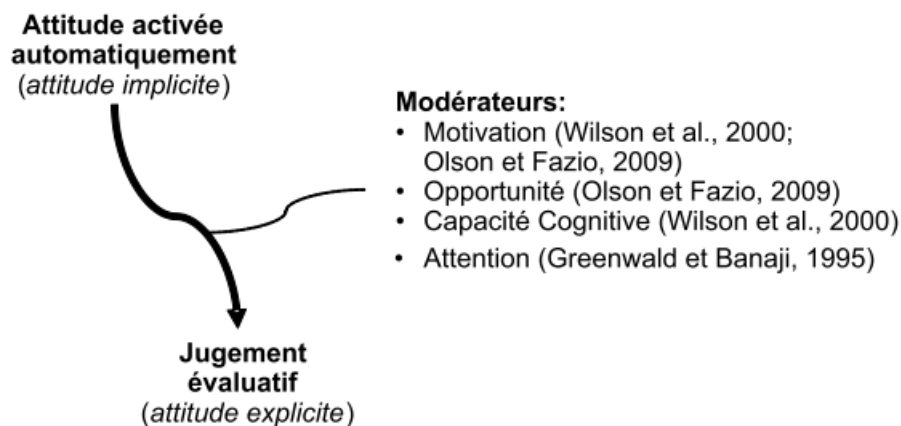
**Attitude activée automatiquement**
(*attitude implicite*)

**Modérateurs:**
• Motivation (Wilson et al., 2000; Olson et Fazio, 2009)
• Opportunité (Olson et Fazio, 2009)
• Capacité Cognitive (Wilson et al., 2000)
• Attention (Greenwald et Banaji, 1995)

**Jugement évaluatif**
(*attitude explicite*)